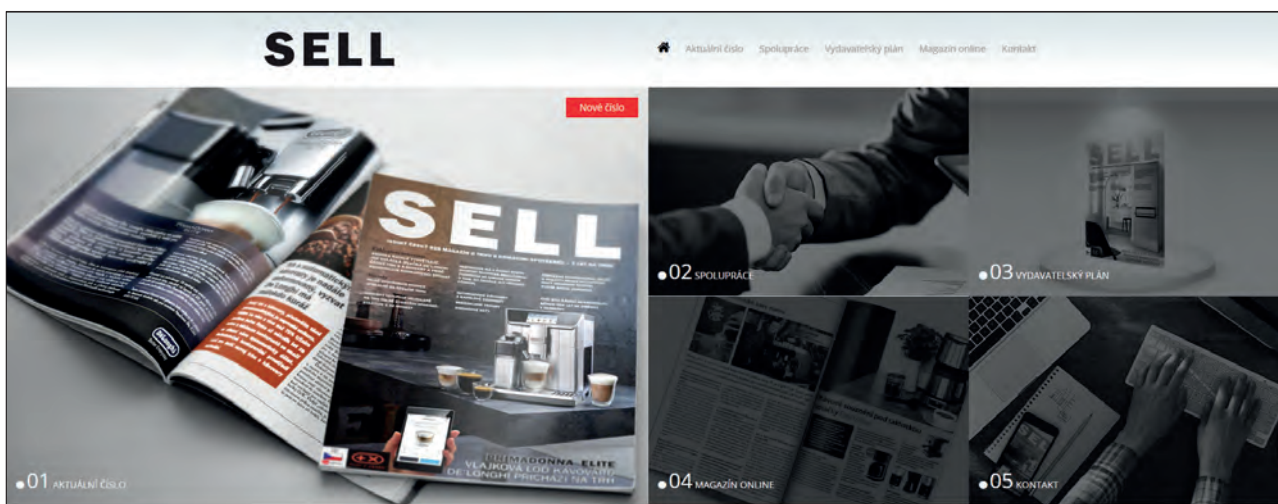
SELL

Aktuální číslo Spolupráce Vydavatelský plán Magazín online Kontakt

Nové číslo

SELL

PRIMADONNA ELITE
VLAJKOVÁ LOĎ KÁVOVARŮ DE'LONGHI PŘICHÁZÍ NA TRH

01 AKTUÁLNÍ ČÍSLO

02 SPOLUPRÁCE

03 VYDAVATELSKÝ PLÁN

04 MAGAZÍN ONLINE

05 KONTAKT